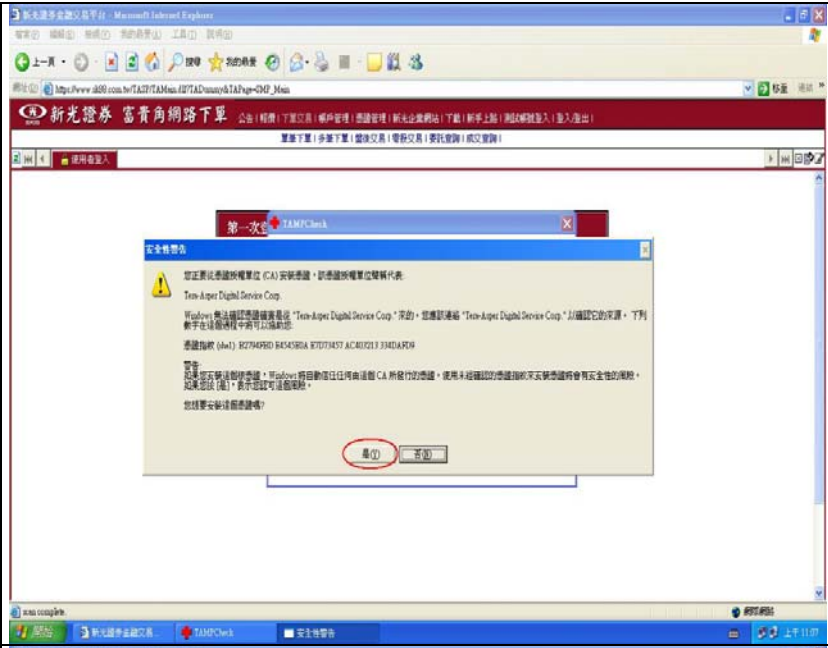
新光證券金融交易平台 - Microsoft Internet Explorer

檔案(F) 編輯(E) 檢視(V) 我的最愛(A) 工具(T) 說明(H)

上一頁 搜尋 我的最愛

網址(D) https://www.sk88.com.tw/TASP/TAMain.dll?TADummy&TAPage=GMP_Main 移至 連結

新光證券 富貴角網路下單 公告 | 報價 | 下單交易 | 帳戶管理 | 憑證管理 | 新光企業網站 | 下載 | 新手上路 | 測試帳號登入 | 登入/登出 |

單筆下單 | 多筆下單 | 盤後交易 | 零股交易 | 委託查詢 | 成交查詢 |

使用者登入

第一次登

TAMPCheck

安全性警告

您正要從憑證授權單位 (CA) 安裝憑證，該憑證授權單位聲稱代表:

Tera-Aspect Digital Service Corp.

Windows 無法確認憑證確實是從 "Tera-Aspect Digital Service Corp." 來的。您應該連絡 "Tera-Aspect Digital Service Corp." 以確認它的來源。下列數字在這個過程中將可以協助您:

憑證指紋 (sha1): B2794F8D B4545B0A E7D73457 AC403213 334DAFD9

警告:
如果您安裝這個根憑證，Windows 將自動信任任何由這個 CA 所發行的憑證。使用未確認的憑證指紋來安裝憑證將會有安全性的風險。如果您按 [是]，表示您認可這個風險。

您想要安裝這個憑證嗎?

是(Y) 否(N)

ition complete.

網際網路

開始 新光證券金融交易... TAMPCheck 安全性警告 上午 11:07